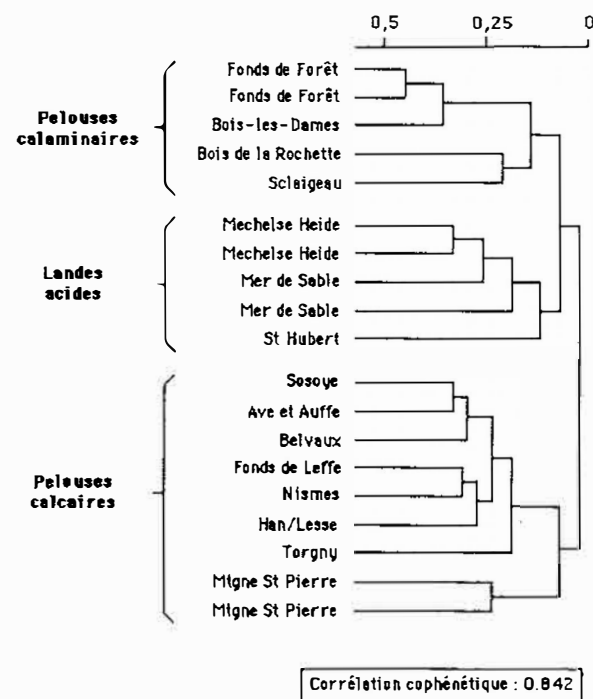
0,5
0,25
0

Pelouses calaminaires
Fonds de Forêt
Fonds de Forêt
Bois-les-Dames
Bois de la Rochette
Sclaigeau

Landes acides
Mechelse Heide
Mechelse Heide
Mer de Sable
Mer de Sable
St Hubert

Pelouses calcaires
Sosoye
Ave et Auffe
Belvaux
Fonds de Leffe
Nismes
Han/Lesse
Torgny
Migne St Pierre
Migne St Pierre

Corrélation cophénétique : 0.842